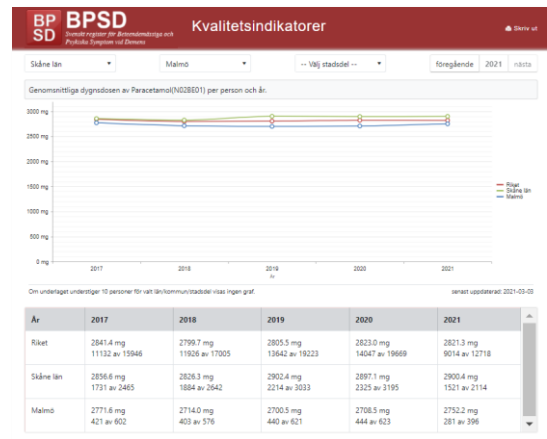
BP SD BPSD Svenskt register för Beteendemässiga och Psykiska Symtom vid Demens

Kvalitetsindikatorer

Skriv ut

Skåne län

Malmö

-- Välj stadsdel --

föregående 2021 nästa

Genomsnittliga dygnsdosen av Paracetamol(N02BE01) per person och år.

3000 mg
2500 mg
2000 mg
1500 mg
1000 mg
500 mg
0 mg

2017 2018 2019 2020 2021

År

Riket
Skåne län
Malmö

Om underlaget understiger 10 personer för vald län/kommun/stadsdel visas ingen graf.

senast uppdaterad: 2021-03-05

| År | 2017 | 2018 | 2019 | 2020 | 2021 |
|---|---|---|---|---|---|
| Riket | 2841.4 mg 11132 av 15946 | 2799.7 mg 11926 av 17005 | 2805.5 mg 13642 av 19223 | 2823.0 mg 14047 av 19669 | 2821.3 mg 9014 av 12718 |
| Skåne län | 2856.6 mg 1731 av 2465 | 2826.3 mg 1884 av 2642 | 2902.4 mg 2214 av 3033 | 2897.1 mg 2325 av 3195 | 2900.4 mg 1521 av 2114 |
| Malmö | 2771.6 mg 421 av 602 | 2714.0 mg 403 av 576 | 2700.5 mg 440 av 621 | 2708.5 mg 444 av 623 | 2752.2 mg 281 av 396 |